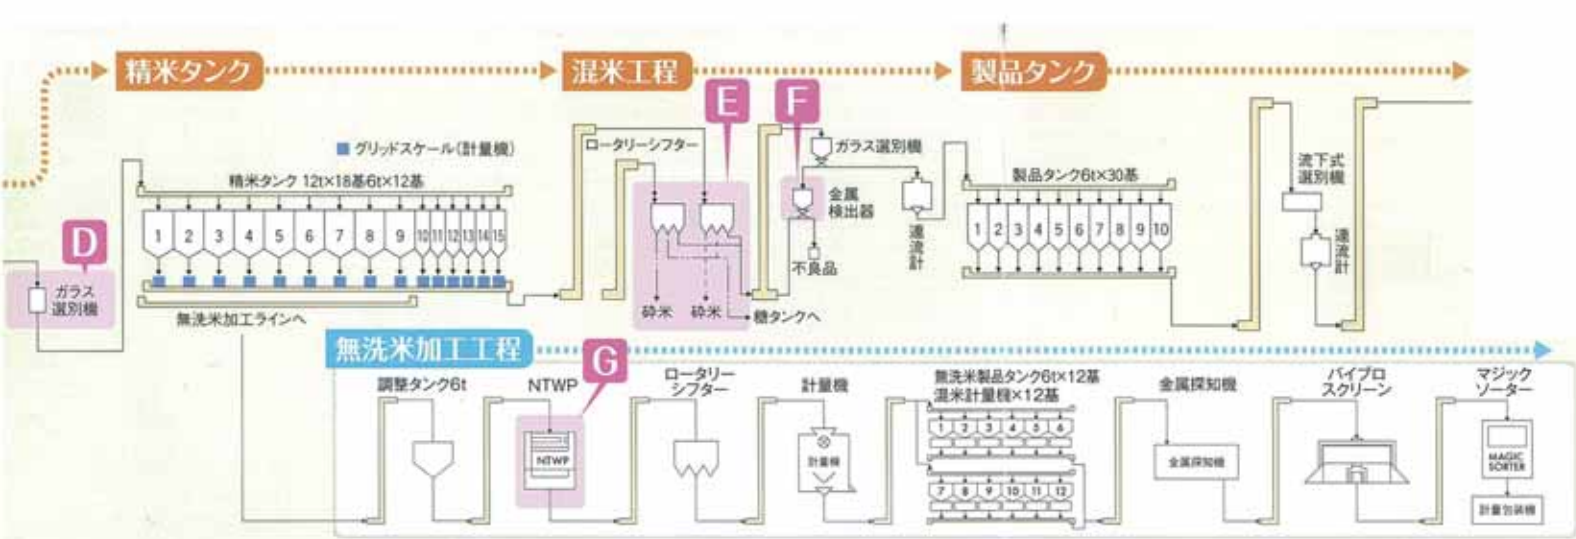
精米タンク

混米工程

製品タンク

■ グリッドスケール(計量機)

精米タンク 12t×18基6t×12基

1 2 3 4 5 6 7 8 9 10 11 12 13 14 15

D

ガラス選別機

無洗米加工ラインへ

ロータリーシフター

E

F

ガラス選別機

金属検出器

不良品

砕米 砕米

糠タンクへ

速流計

製品タンク6t×30基

1 2 3 4 5 6 7 8 9 10

流下式選別機

速流計

無洗米加工工程

G

調整タンク6t

NTWP

NTWP

ロータリーシフター

計量機

計量機

無洗米製品タンク6t×12基
混米計量機×12基

1 2 3 4 5 6

7 8 9 10 11 12

金属探知機

金属探知機

バイブロスクリーン

マジックソーター

MAGIC SORTER

計量包装機